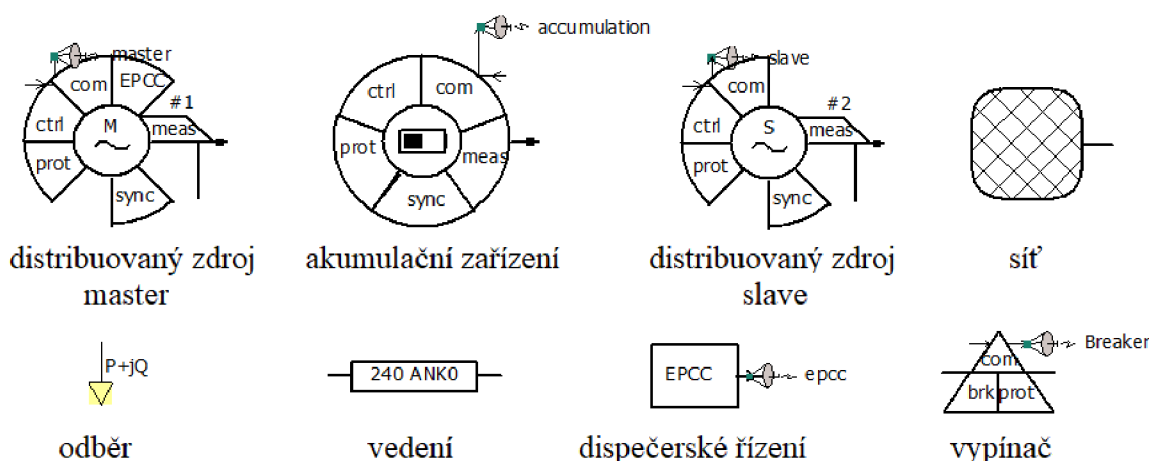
master
com
EPCC
#1
ctrl
M
meas
prot
sync

distribuovaný zdroj master

accumulation
ctrl
com
prot
meas
sync

akumulační zařízení

slave
com
#2
ctrl
S
meas
prot
sync

distribuovaný zdroj slave

síť

P+jQ

odběr

240 ANK0

vedení

EPCC
epcc

dispečerské řízení

Breaker
com
brk
prot

vypínač